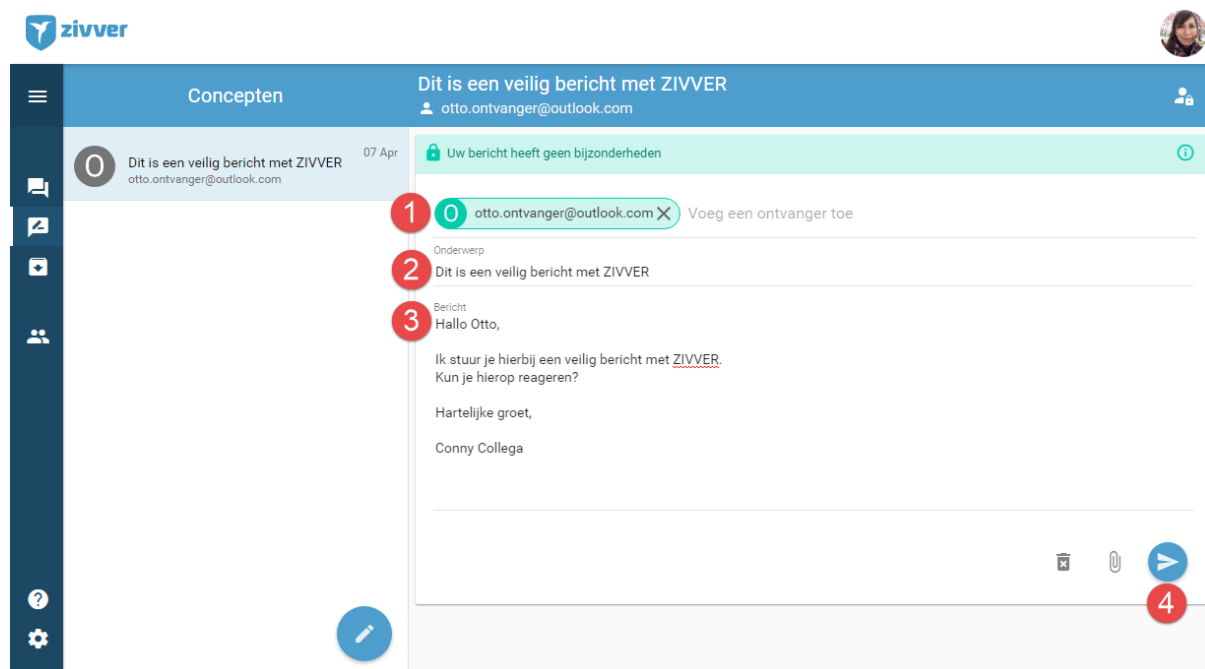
zivver

Concepten

Dit is een veilig bericht met ZIVVER
otto.ontvanger@outlook.com

O Dit is een veilig bericht met ZIVVER
otto.ontvanger@outlook.com
07 Apr

Uw bericht heeft geen bijzonderheden

1 O otto.ontvanger@outlook.com Voeg een ontvanger toe

Onderwerp
2 Dit is een veilig bericht met ZIVVER

Bericht
3 Hallo Otto,

Ik stuur je hierbij een veilig bericht met ZIVVER.
Kun je hierop reageren?

Hartelijke groet,

Conny Collega

4